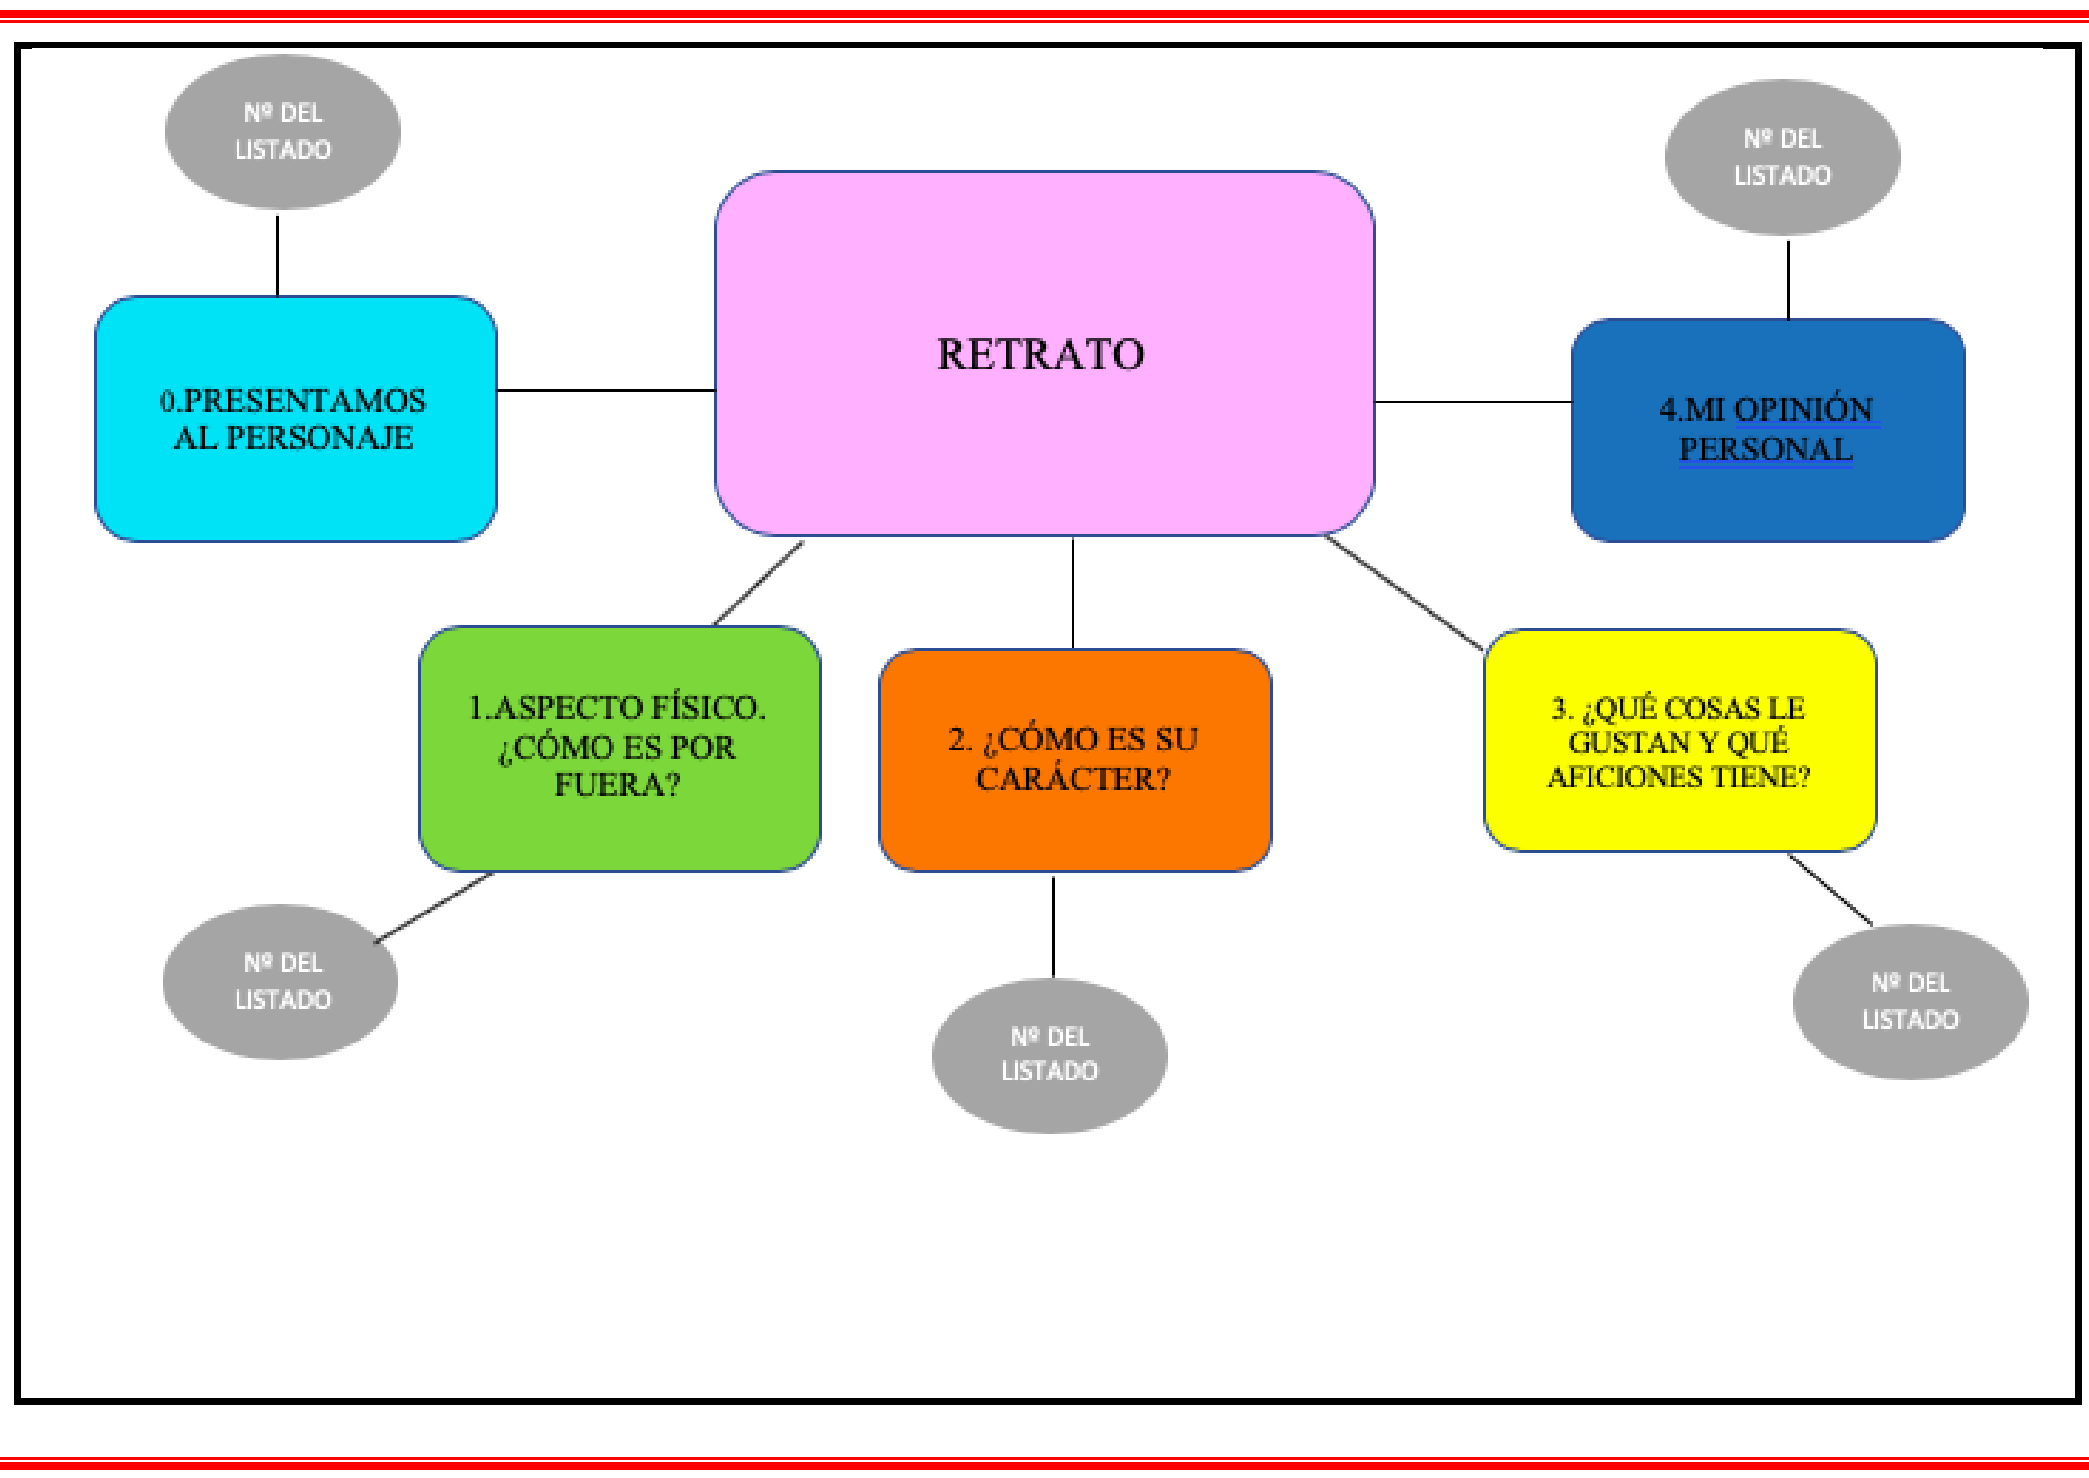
Nº DEL LISTADO

Nº DEL LISTADO

RETRATO

0.PRESENTAMOS AL PERSONAJE

4.MI OPINIÓN PERSONAL

1.ASPECTO FÍSICO. ¿CÓMO ES POR FUERA?

2. ¿CÓMO ES SU CARÁCTER?

3. ¿QUÉ COSAS LE GUSTAN Y QUÉ AFICIONES TIENE?

Nº DEL LISTADO

Nº DEL LISTADO

Nº DEL LISTADO